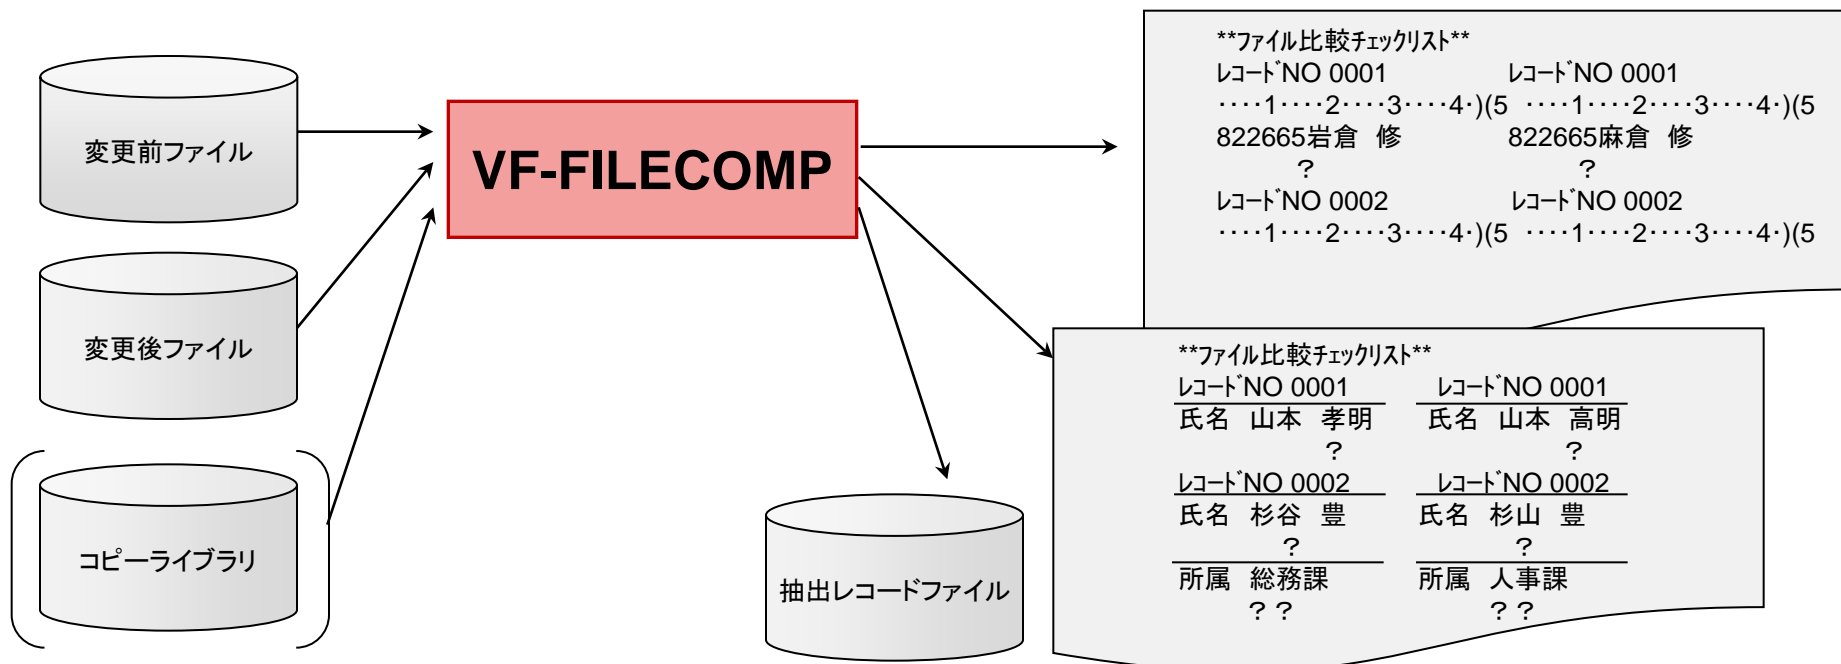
変更前ファイル

変更後ファイル

コピーライブラリ

VF-FILECOMP

抽出レコードファイル

**ﾌｧｲﾙ比較ﾁｪｯｸﾘｽﾄ**
ﾚｺｰﾄﾞNO 0001
····1····2····3····4·)(5
822665岩倉 修
?
ﾚｺｰﾄﾞNO 0002
····1····2····3····4·)(5

ﾚｺｰﾄﾞNO 0001
····1····2····3····4·)(5
822665麻倉 修
?
ﾚｺｰﾄﾞNO 0002
····1····2····3····4·)(5

**ﾌｧｲﾙ比較ﾁｪｯｸﾘｽﾄ**
ﾚｺｰﾄﾞNO 0001
氏名 山本 孝明
?
ﾚｺｰﾄﾞNO 0002
氏名 杉谷 豊
?
所属 総務課
??

ﾚｺｰﾄﾞNO 0001
氏名 山本 高明
?
ﾚｺｰﾄﾞNO 0002
氏名 杉山 豊
?
所属 人事課
??